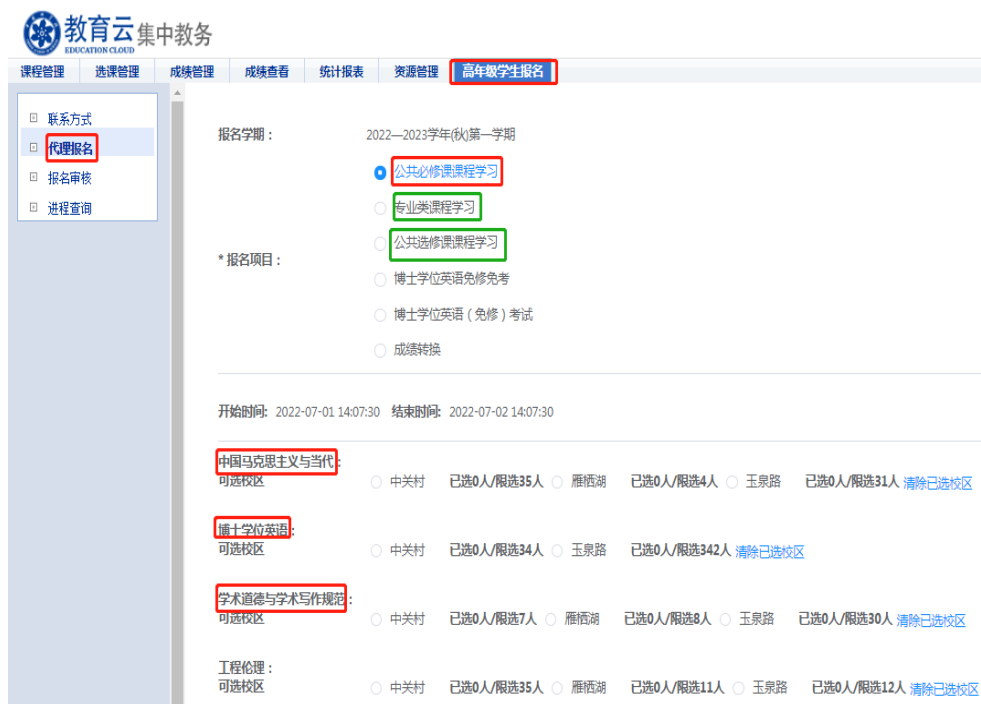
教育云集中教务
EDUCATION CLOUD

课程管理 选课管理 成绩管理 成绩查看 统计报表 资源管理 高年级学生报名

联系方式
代理报名
报名审核
进程查询

报名学期： 2022—2023学年(秋)第一学期

* 报名项目：
公共必修课课程学习
专业类课程学习
公共选修课课程学习
博士学位英语免修免考
博士学位英语（免修）考试
成绩转换

开始时间: 2022-07-01 14:07:30 结束时间: 2022-07-02 14:07:30

中国马克思主义与当代：
可选校区 中关村 已选0人/限选35人 雁栖湖 已选0人/限选4人 玉泉路 已选0人/限选31人 清除已选校区

博士学位英语：
可选校区 中关村 已选0人/限选34人 玉泉路 已选0人/限选342人 清除已选校区

学术道德与学术写作规范：
可选校区 中关村 已选0人/限选7人 雁栖湖 已选0人/限选8人 玉泉路 已选0人/限选30人 清除已选校区

工程伦理：
可选校区 中关村 已选0人/限选35人 雁栖湖 已选0人/限选11人 玉泉路 已选0人/限选12人 清除已选校区